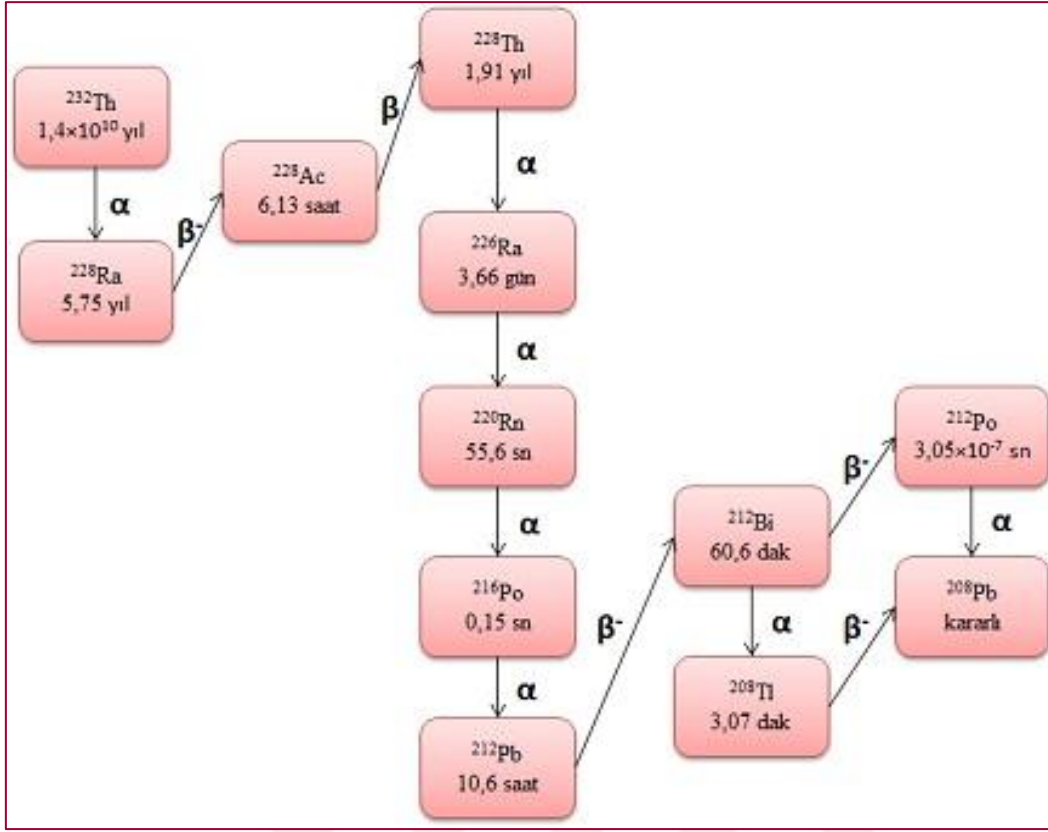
$^{232}$Th
1,4×10$^{10}$ yıl

α

$^{228}$Ra
5,75 yıl

β$^-$

$^{228}$Ac
6,13 saat

β$^-$

$^{228}$Th
1,91 yıl

α

$^{226}$Ra
3,66 gün

α

$^{220}$Rn
55,6 sn

α

$^{216}$Po
0,15 sn

α

$^{212}$Pb
10,6 saat

β$^-$

$^{212}$Bi
60,6 dak

β$^-$

$^{212}$Po
3,05×10$^{-7}$ sn

α

α

$^{208}$Tl
3,07 dak

β$^-$

$^{208}$Pb
kararlı